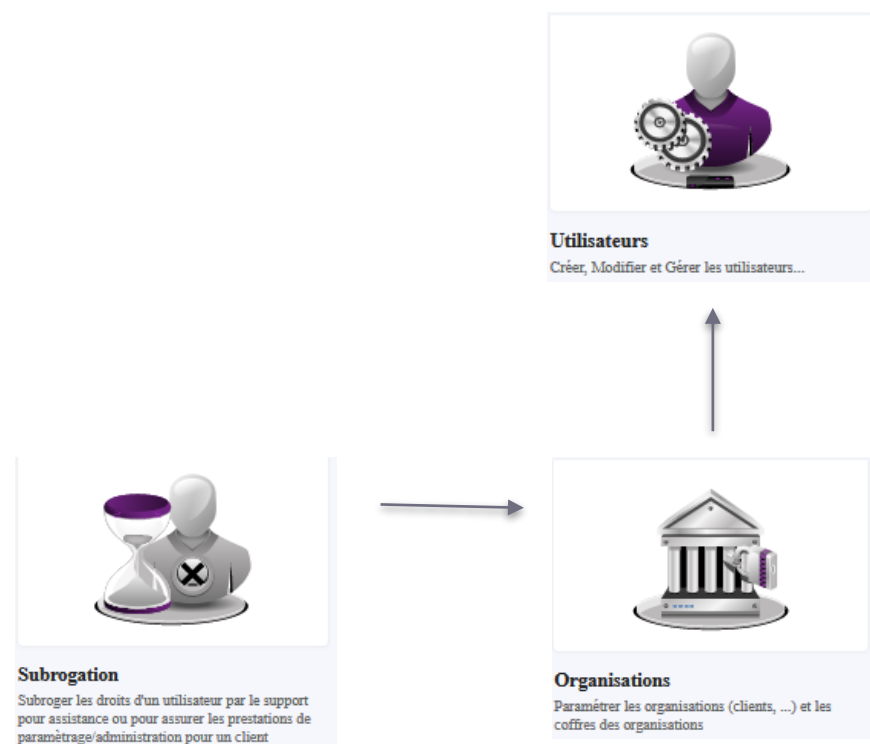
**Utilisateurs**

Créer, Modifier et Gérer les utilisateurs...

**Subrogation**

Subroger les droits d'un utilisateur par le support pour assistance ou pour assurer les prestations de paramètrage/administration pour un client

**Organisations**

Paramétrer les organisations (clients, ...) et les coffres des organisations